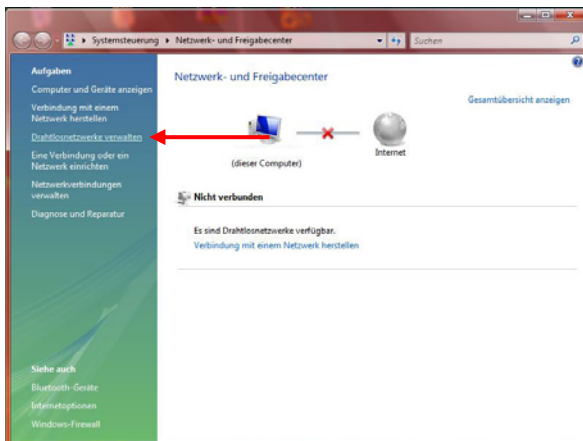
Systemsteuerung ▸ Netzwerk- und Freigabecenter

Suchen

Aufgaben

Computer und Geräte anzeigen

Verbindung mit einem Netzwerk herstellen

Drahtlosnetzwerke verwalten

Eine Verbindung oder ein Netzwerk einrichten

Netzwerkverbindungen verwalten

Diagnose und Reparatur

Siehe auch

Bluetooth-Geräte

Internetoptionen

Windows-Firewall

Netzwerk- und Freigabecenter

Gesamtübersicht anzeigen

(dieser Computer)

Internet

Nicht verbunden

Es sind Drahtlosnetzwerke verfügbar.

Verbindung mit einem Netzwerk herstellen